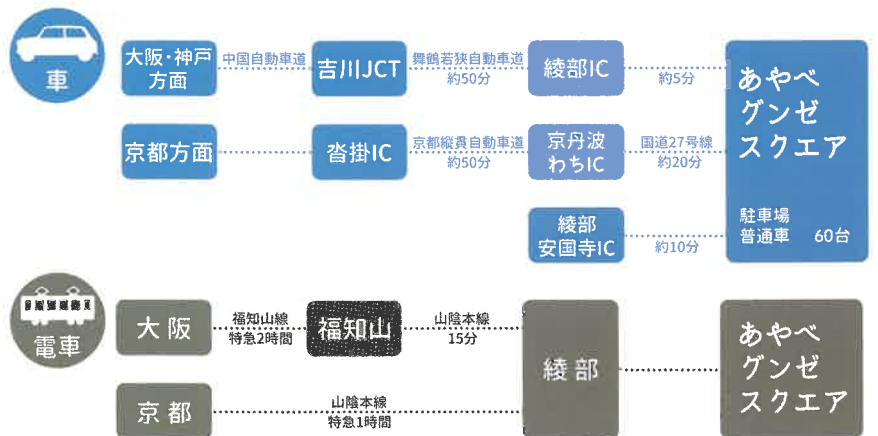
車

大阪・神戸方面

中国自動車道

吉川JCT

舞鶴若狭自動車道
約50分

綾部IC

約5分

京都方面

沓掛IC

京都縦貫自動車道
約50分

京丹波わちIC

国道27号線
約20分

綾部安国寺IC

約10分

あやべグンゼスクエア

駐車場
普通車　60台

電車

大阪

福知山線
特急2時間

福知山

山陰本線
15分

京都

山陰本線
特急1時間

綾部

あやべグンゼスクエア